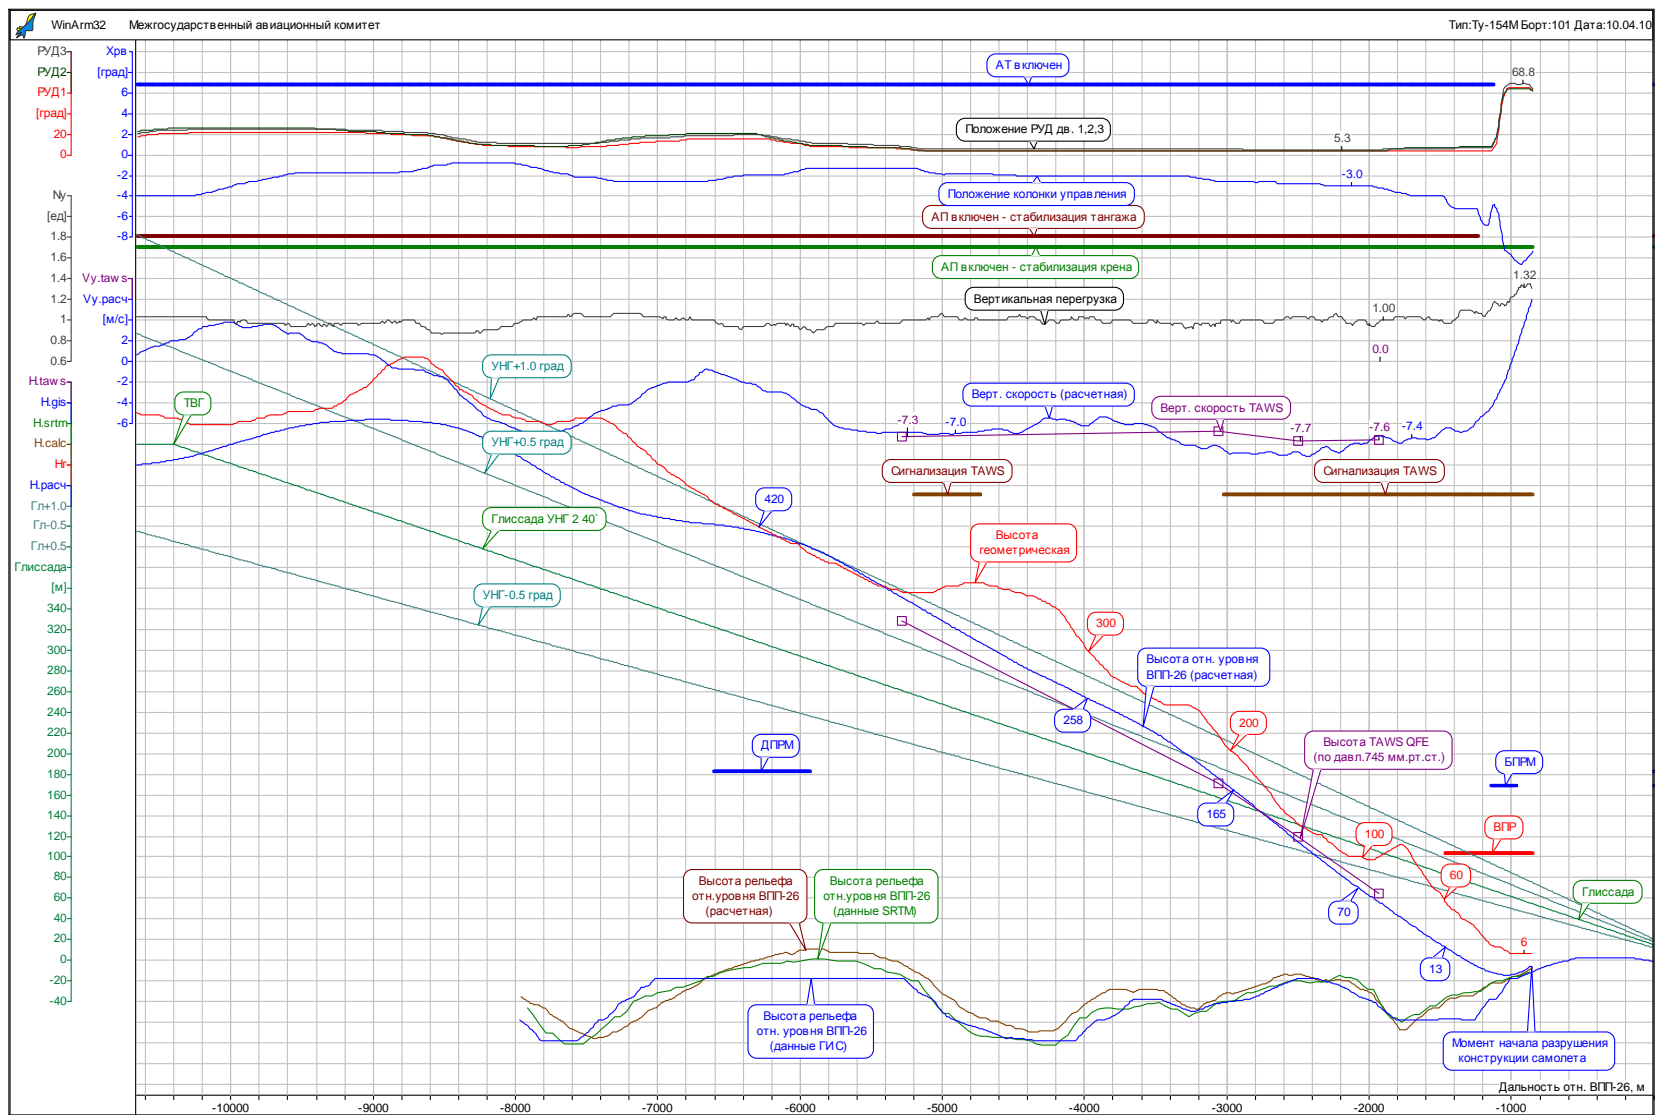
WinArm32 Межгосударственный авиационный комитет

Тип:Ту-154М Борт:101 Дата:10.04.10

РУД3
РУД2
РУД1
[град]
20
0

Xрв
[град]
6
4
2
0
-2
-4
-6
-8

Ny
[ед]
1.8
1.6
1.4
1.2
1
0.8
0.6

Vy.taws
Vy.расч
[м/с]
2
0
-2
-4
-6

H.taws
H.gis
H.srtm
H.calc
Hr
H.расч
Гл+1.0
Гл-0.5
Гл+0.5
Глиссада
[м]
340
320
300
280
260
240
220
200
180
160
140
120
100
80
60
40
20
0
-20
-40

АТ включен

68.8

Положение РУД дв. 1,2,3

5.3

-3.0

Положение колонки управления

АП включен - стабилизация тангажа

АП включен - стабилизация крена

1.32

Вертикальная перегрузка

1.00

0.0

УНГ+1.0 град

ТВГ

Верт. скорость (расчетная)

Верт. скорость TAWS

-7.3

-7.0

-7.7

-7.6

-7.4

УНГ+0.5 град

Сигнализация TAWS

Сигнализация TAWS

420

Глиссада УНГ 2 40'

Высота геометрическая

УНГ-0.5 град

300

Высота отн. уровня ВПП-26 (расчетная)

258

200

ДПРМ

Высота TAWS QFE (по давл.745 мм.рт.ст.)

БПРМ

165

100

ВПР

60

Высота рельефа отн.уровня ВПП-26 (расчетная)

Высота рельефа отн.уровня ВПП-26 (данные SRTM)

70

Глиссада

6

13

Высота рельефа отн. уровня ВПП-26 (данные ГИС)

Момент начала разрушения конструкции самолета

Дальность отн. ВПП-26, м

-10000
-9000
-8000
-7000
-6000
-5000
-4000
-3000
-2000
-1000